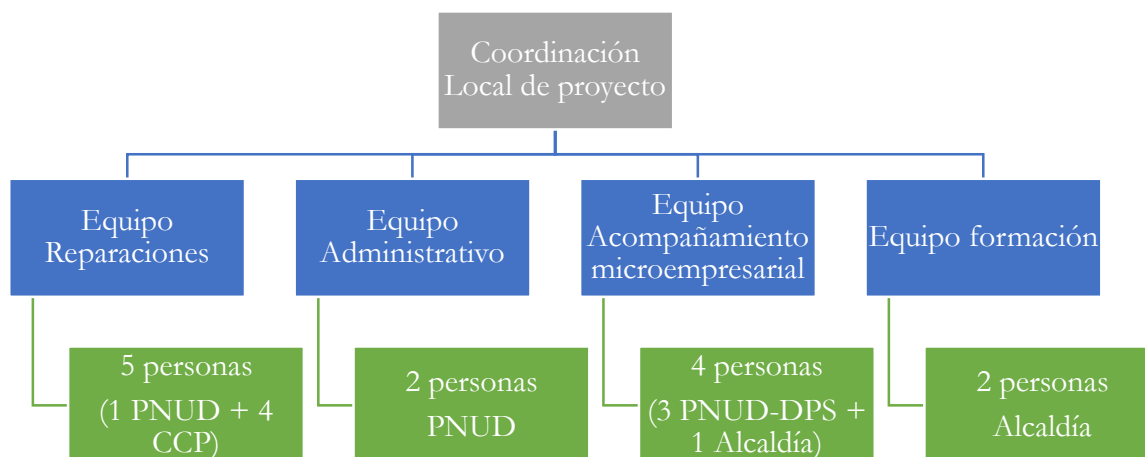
Coordinación Local de proyecto

Equipo Reparaciones

5 personas (1 PNUD + 4 CCP)

Equipo Administrativo

2 personas PNUD

Equipo Acompañamiento microempresarial

4 personas (3 PNUD-DPS + 1 Alcaldía)

Equipo formación

2 personas Alcaldía